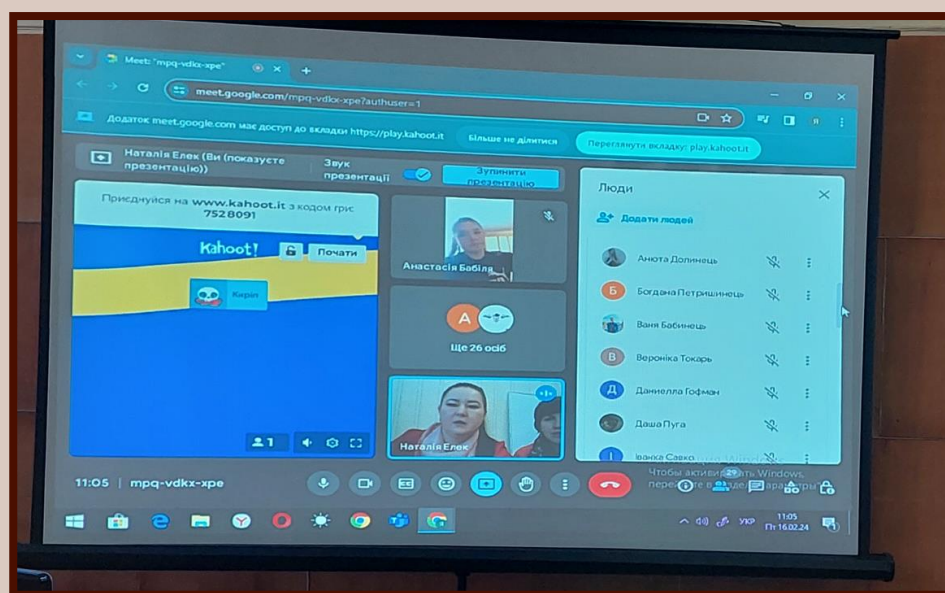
Meet: "mpq-vdkx-xpe"

meet.google.com/mpq-vdkx-xpe?authuser=1

Додаток meet.google.com має доступ до вкладки https://play.kahoot.it Більше не ділитися Переглянути вкладку: play.kahoot.it

Наталія Елек (Ви (покажете презентацію)) Звук презентації Зупинити презентацію

Приєднуйся на www.kahoot.it з кодом гри: 7528091

Kahoot! Почати

Кирил

1

Анастасія Бабіля

Ще 26 осіб

Наталія Елек

Люди

Додати людей

Анюта Долинець

Богдана Петришинець

Ваня Бабинець

Вероніка Токарь

Даниелла Гофман

Даша Пуга

Іванка Савко

Чтобы активировать Windows, перейдите в раздел "Параметры".

11:05 | mpq-vdkx-xpe

УКР 11:05 Пт 16.02.24